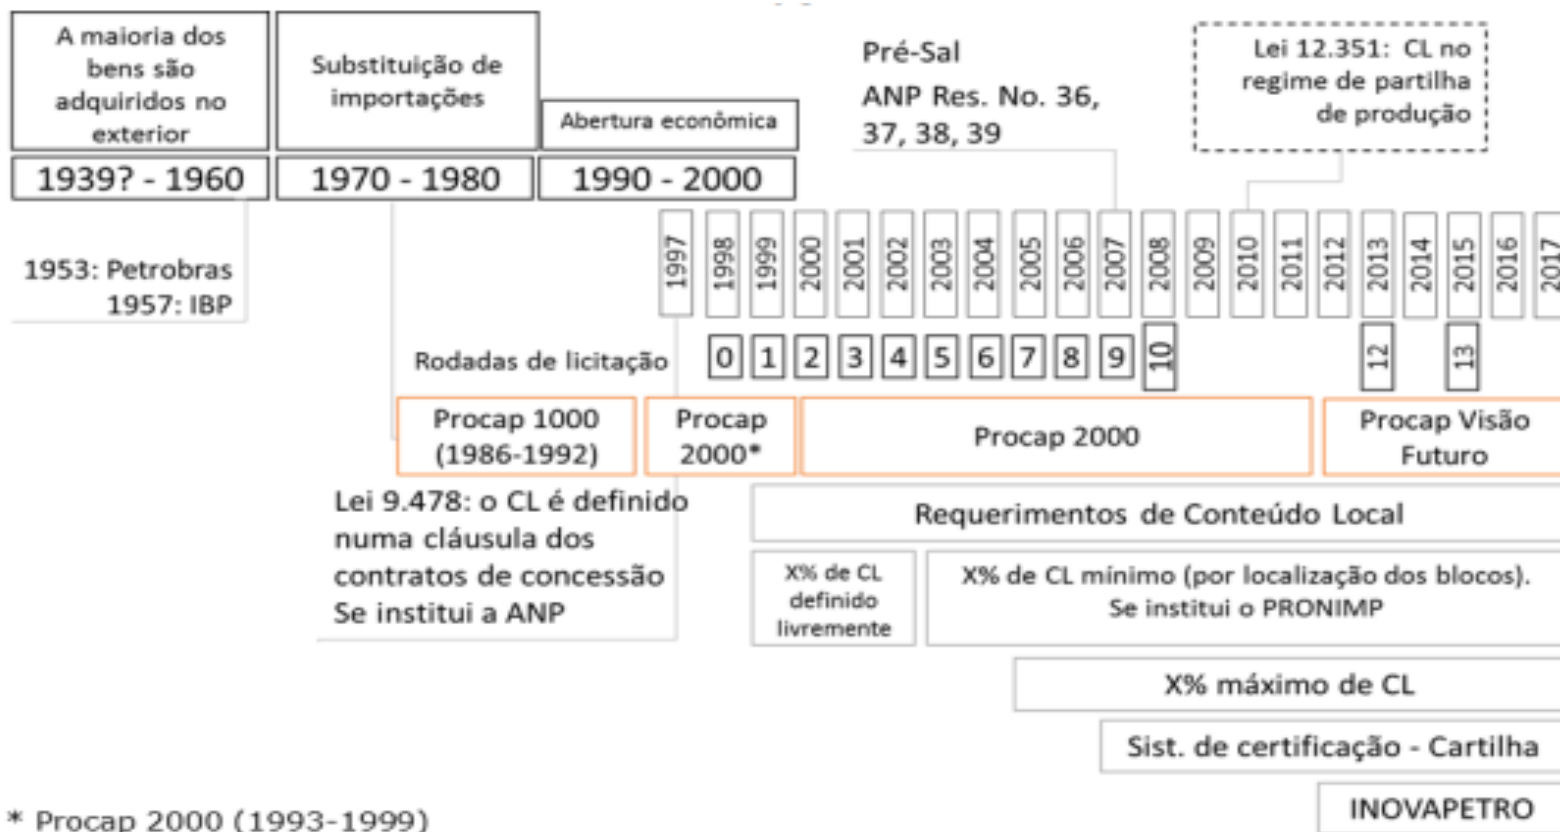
A maioria dos bens são adquiridos no exterior

Substituição de importações

Abertura econômica

1939? - 1960

1970 - 1980

1990 - 2000

Pré-Sal
ANP Res. No. 36, 37, 38, 39

Lei 12.351: CL no regime de partilha de produção

1997 1998 1999 2000 2001 2002 2003 2004 2005 2006 2007 2008 2009 2010 2011 2012 2013 2014 2015 2016 2017

1953: Petrobras
1957: IBP

Rodadas de licitação 0 1 2 3 4 5 6 7 8 9 10 12 13

Procap 1000 (1986-1992)

Procap 2000*

Procap 2000

Procap Visão Futuro

Lei 9.478: o CL é definido numa cláusula dos contratos de concessão
Se institui a ANP

Requerimentos de Conteúdo Local

X% de CL definido livremente

X% de CL mínimo (por localização dos blocos).
Se institui o PRONIMP

X% máximo de CL

Sist. de certificação - Cartilha

INOVAPETRO

* Procap 2000 (1993-1999)